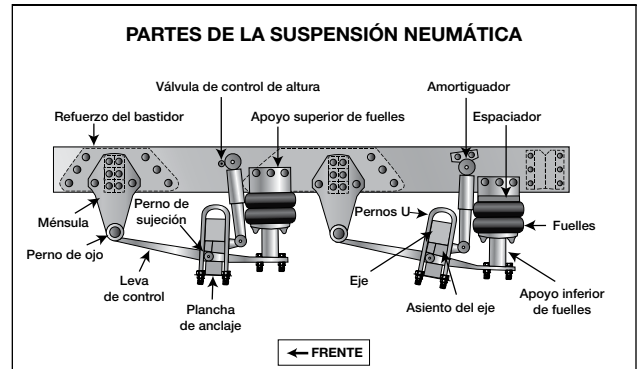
PARTES DE LA SUSPENSIÓN NEUMÁTICA

Válvula de control de altura

Amortiguador

Refuerzo del bastidor

Apoyo superior de fuelles

Espaciador

Ménsula

Perno de sujeción

Pernos U

Fuelles

Perno de ojo

Leva de control

Eje

Asiento del eje

Apoyo inferior de fuelles

Plancha de anclaje

← FRENTE